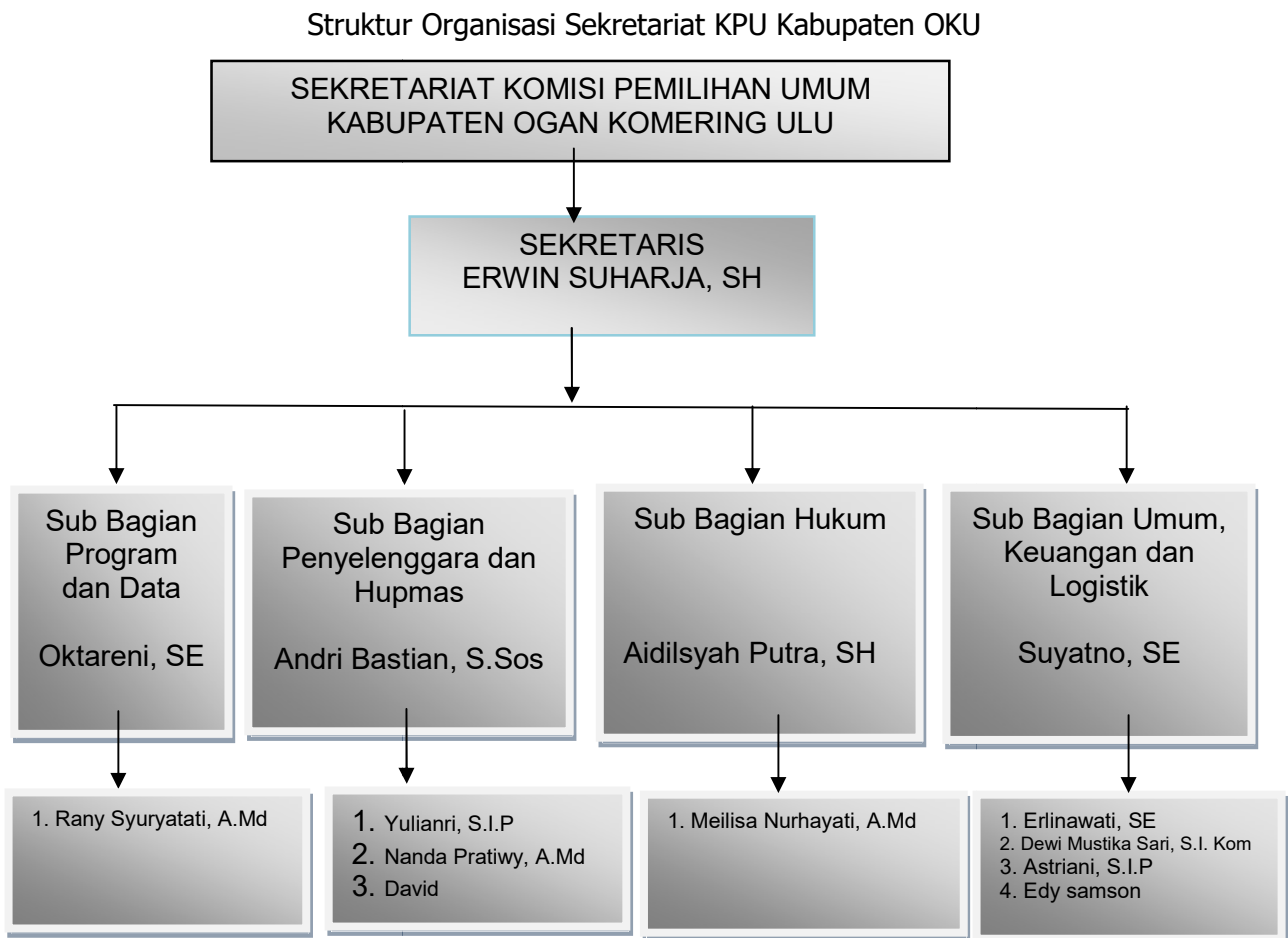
Struktur Organisasi Sekretariat KPU Kabupaten OKU

SEKRETARIAT KOMISI PEMILIHAN UMUM KABUPATEN OGAN KOMERING ULU

SEKRETARIS
ERWIN SUHARJA, SH

Sub Bagian Program dan Data

Oktareni, SE

1. Rany Syuryatati, A.Md

Sub Bagian Penyelenggara dan Hupmas

Andri Bastian, S.Sos

1. Yulianri, S.I.P
2. Nanda Pratiwy, A.Md
3. David

Sub Bagian Hukum

Aidilsyah Putra, SH

1. Meilisa Nurhayati, A.Md

Sub Bagian Umum, Keuangan dan Logistik

Suyatno, SE

1. Erlinawati, SE
2. Dewi Mustika Sari, S.I. Kom
3. Astriani, S.I.P
4. Edy samson